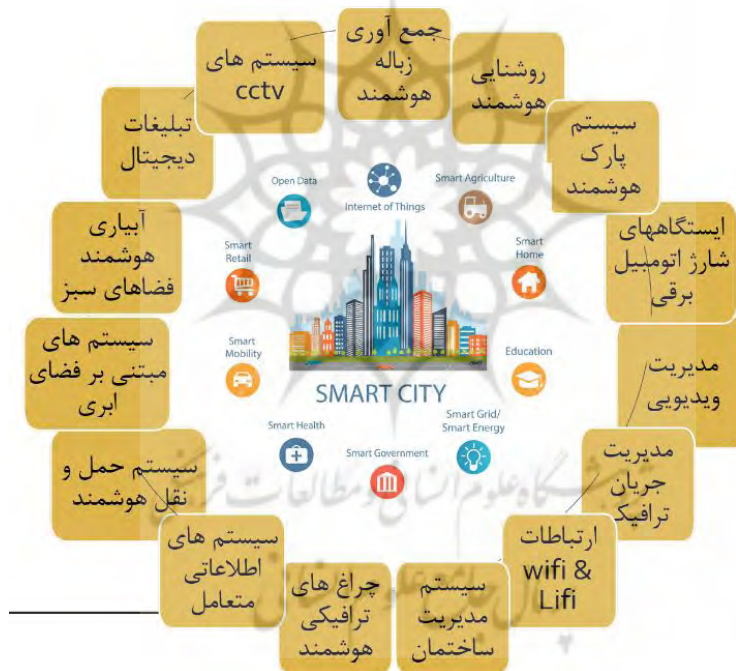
جمع آوری زباله هوشمند

روشنایی هوشمند

سیستم پارک هوشمند

ایستگاههای شارژ اتومبیل برقی

مدیریت ویدیویی

مدیریت جریان ترافیک

ارتباطات wifi & Lifi

سیستم مدیریت ساختمان

چراغ های ترافیکی هوشمند

سیستم های اطلاعاتی متعامل

سیستم حمل و نقل هوشمند

سیستم های مبتنی بر فضای ابری

آبیاری هوشمند فضاهای سبز

تبلیغات دیجیتال

سیستم های cctv

Open Data

Internet of Things

Smart Agriculture

Smart Home

Education

Smart Grid/ Smart Energy

Smart Government

Smart Health

Smart Mobility

Smart Retail

SMART CITY

پژوهشگاه علوم انسانی و مطالعات فرهنگی